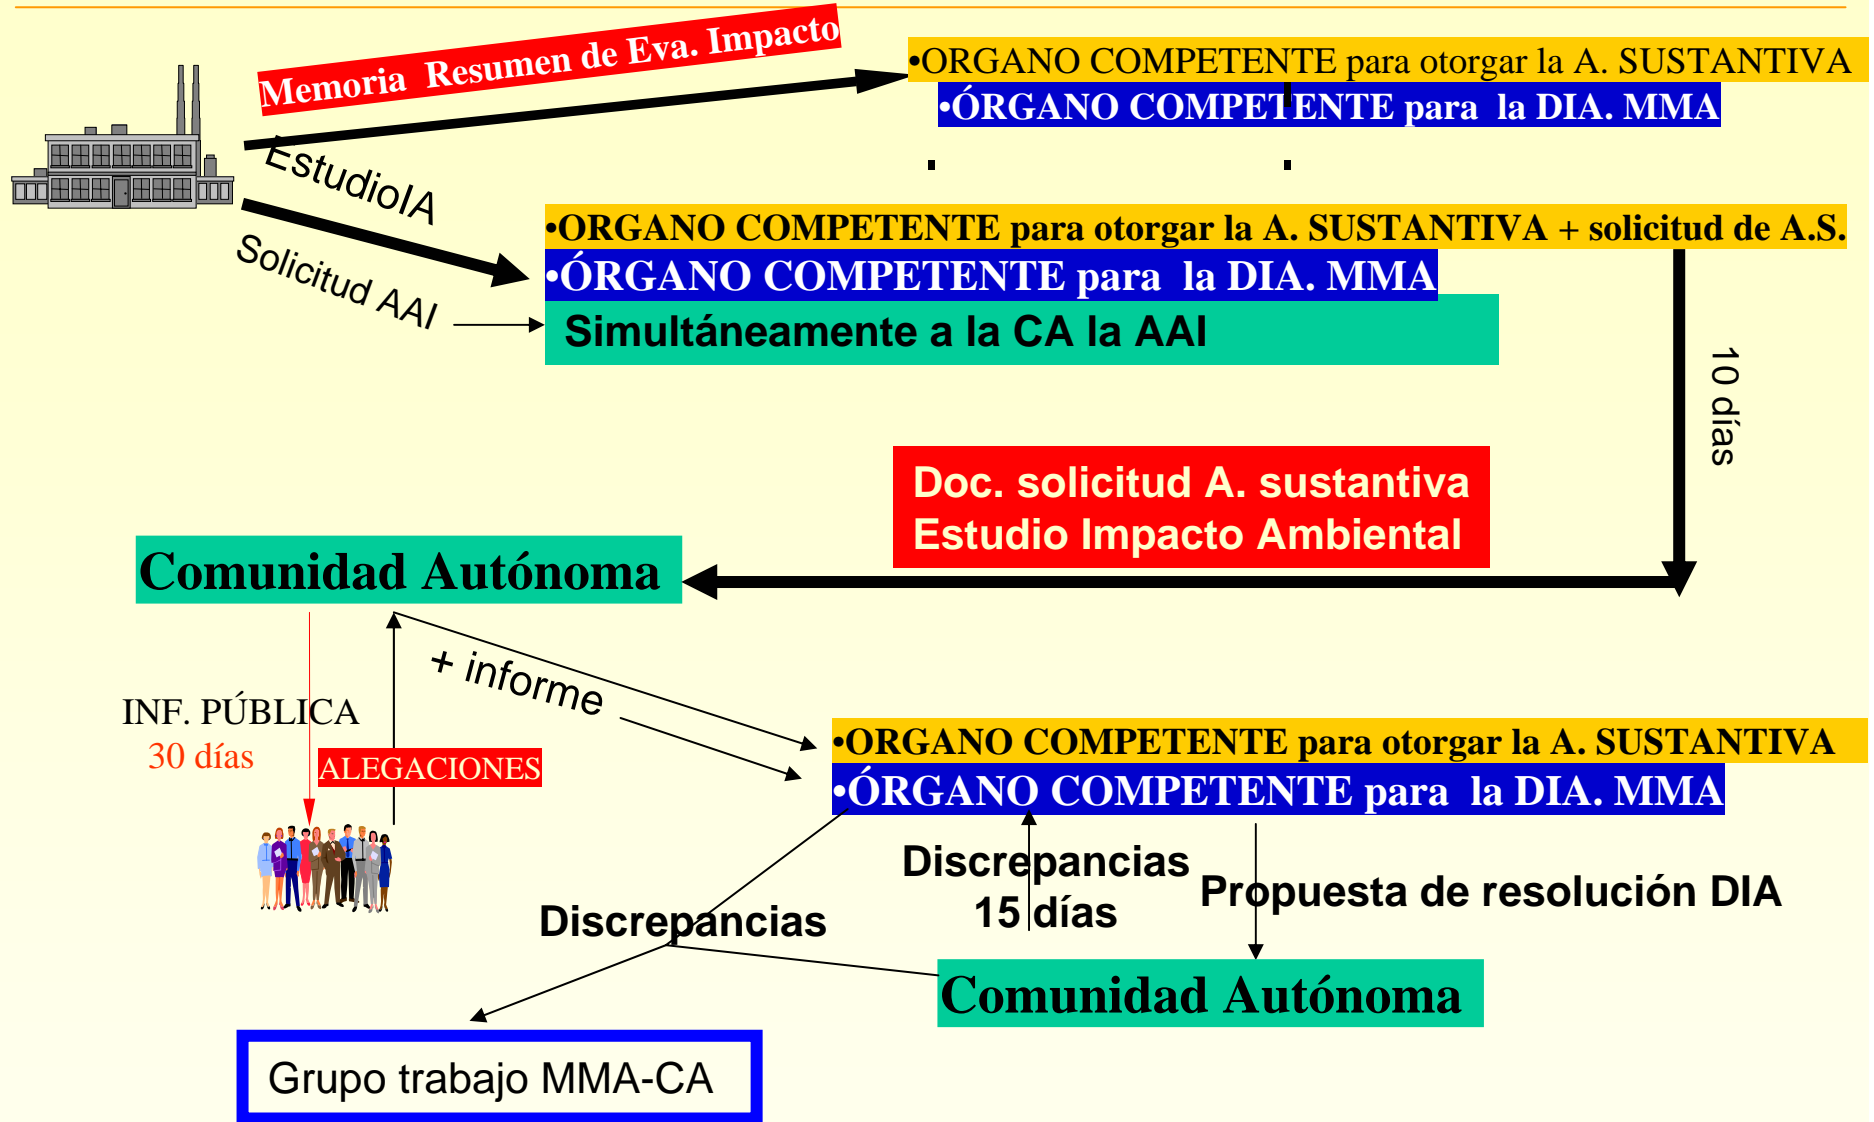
Memoria Resumen de Eva. Impacto

•ORGANO COMPETENTE para otorgar la A. SUSTANTIVA
•ÓRGANO COMPETENTE para la DIA. MMA

EstudioIA

Solicitud AAI

•ORGANO COMPETENTE para otorgar la A. SUSTANTIVA + solicitud de A.S.
•ÓRGANO COMPETENTE para la DIA. MMA
Simultáneamente a la CA la AAI

10 días

Doc. solicitud A. sustantiva
Estudio Impacto Ambiental

Comunidad Autónoma

+ informe

INF. PÚBLICA
30 días

ALEGACIONES

•ORGANO COMPETENTE para otorgar la A. SUSTANTIVA
•ÓRGANO COMPETENTE para la DIA. MMA

Discrepancias
15 días

Propuesta de resolución DIA

Discrepancias

Comunidad Autónoma

Grupo trabajo MMA-CA